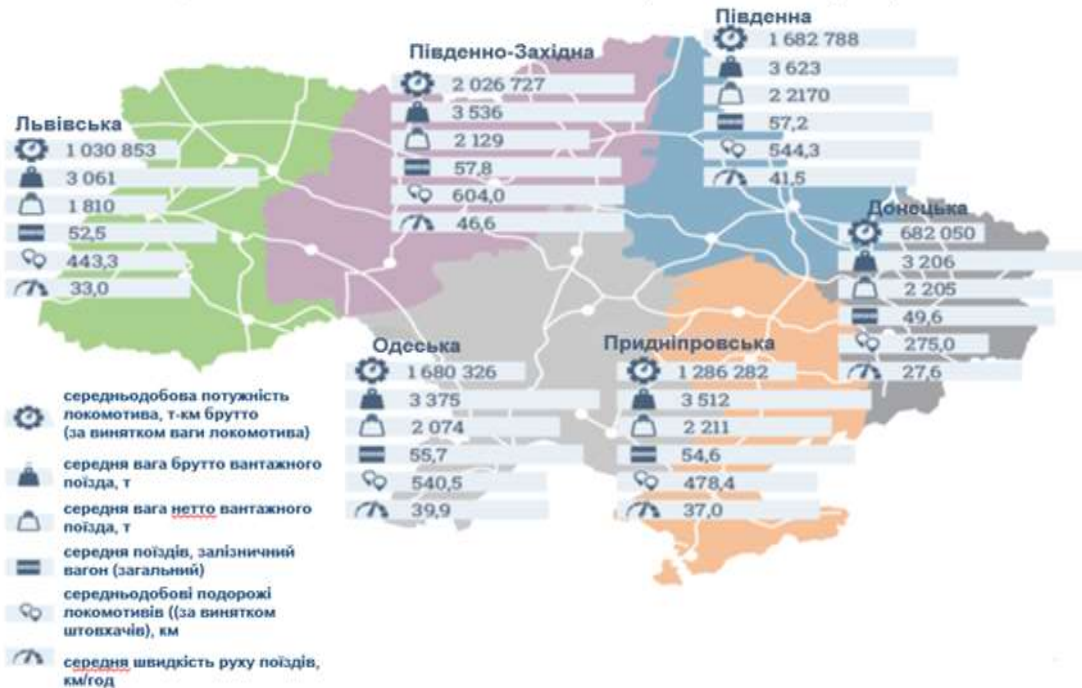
Південна
1 682 788
3 623
2 2170
57,2
544,3
41,5

Південно-Західна
2 026 727
3 536
2 129
57,8
604,0
46,6

Львівська
1 030 853
3 061
1 810
52,5
443,3
33,0

Донецька
682 050
3 206
2 205
49,6
275,0
27,6

Одеська
1 680 326
3 375
2 074
55,7
540,5
39,9

Придніпровська
1 286 282
3 512
2 211
54,6
478,4
37,0

середньодобова потужність локомотива, т-км брутто (за винятком ваги локомотива)

середня вага брутто вантажного поїзда, т

середня вага нетто вантажного поїзда, т

середня поїздів, залізничний вагон (загальний)

середньодобові подорожі локомотивів ((за винятком штовхачів), км

середня швидкість руху поїздів, км/год